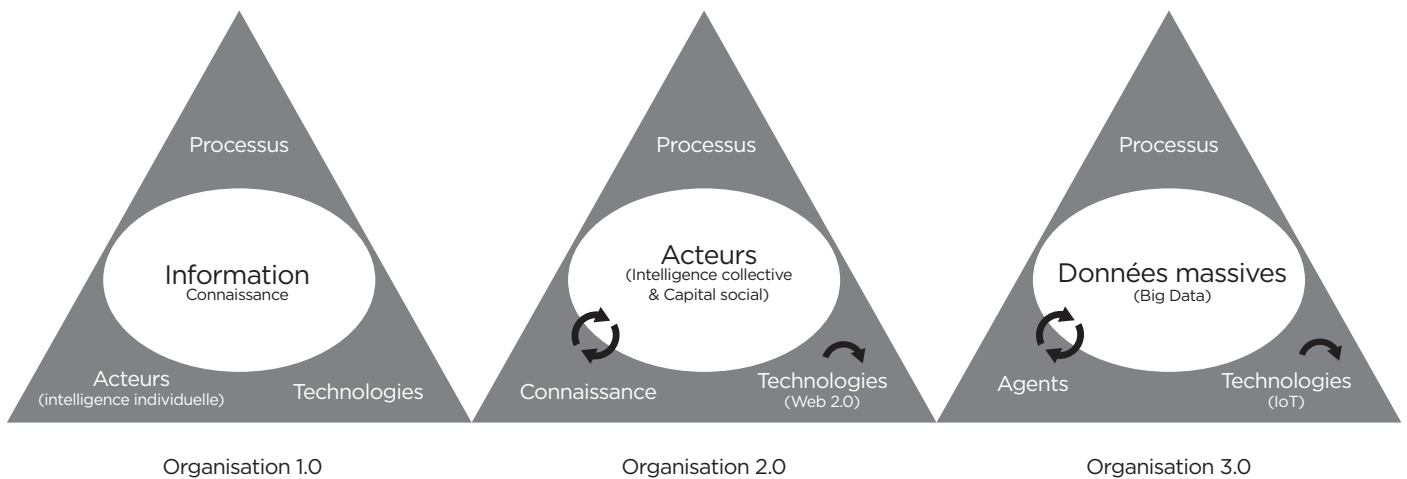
Processus

Information
Connaissance

Acteurs
(intelligence individuelle)

Technologies

Organisation 1.0

Processus

Acteurs
(Intelligence collective & Capital social)

Connaissance

Technologies
(Web 2.0)

Organisation 2.0

Processus

Données massives
(Big Data)

Agents

Technologies
(IoT)

Organisation 3.0